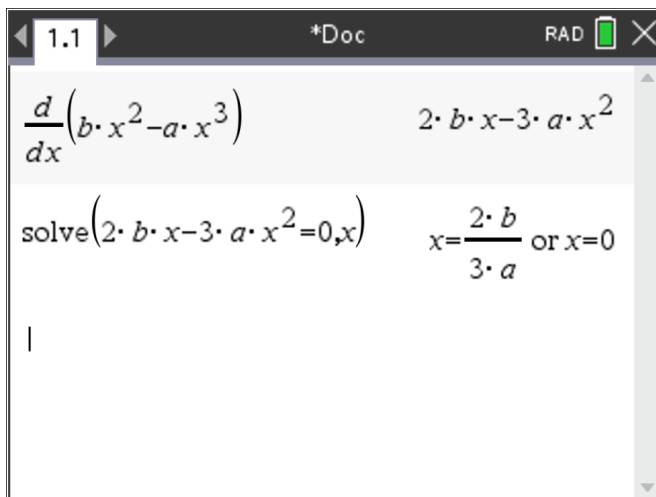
1.1

*Doc

RAD

$\frac{d}{dx}\left(b\cdot x^2-a\cdot x^3\right)$ $2\cdot b\cdot x-3\cdot a\cdot x^2$

$\text{solve}\left(2\cdot b\cdot x-3\cdot a\cdot x^2=0,x\right)$ $x=\frac{2\cdot b}{3\cdot a}$ or $x=0$